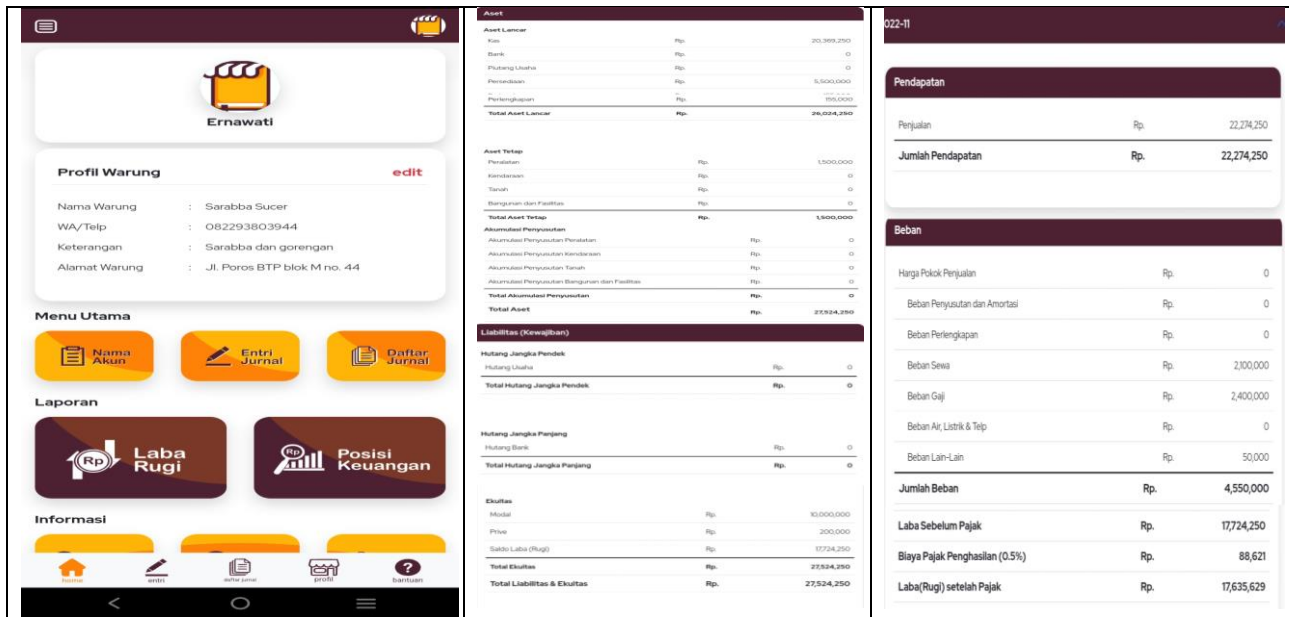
Ernawati

Profil Warung edit

Nama Warung : Sarabba Sucer
WA/Telp : 082293803944
Keterangan : Sarabba dan gorengan
Alamat Warung : Jl. Poros BTP blok M no. 44

Menu Utama

Nama Akun
Entri Jurnal
Daftar Jurnal

Laporan

Laba Rugi
Posisi Keuangan

Informasi

home
entri
daftar jurnal
profil
bantuan

Aset

Aset Lancar

| | | |
|---|---|---|
| Kas | Rp. | 20,369,250 |
| Bank | Rp. | 0 |
| Piutang Usaha | Rp. | 0 |
| Persediaan | Rp. | 5,500,000 |
| Perlengkapan | Rp. | 155,000 |
| Total Aset Lancar | Rp. | 26,024,250 |

Aset Tetap

| | | |
|---|---|---|
| Peralatan | Rp. | 1,500,000 |
| Kendaraan | Rp. | 0 |
| Tanah | Rp. | 0 |
| Bangunan dan Fasilitas | Rp. | 0 |
| Total Aset Tetap | Rp. | 1,500,000 |

Akumulasi Penyusutan

| | | |
|---|---|---|
| Akumulasi Penyusutan Peralatan | Rp. | 0 |
| Akumulasi Penyusutan Kendaraan | Rp. | 0 |
| Akumulasi Penyusutan Tanah | Rp. | 0 |
| Akumulasi Penyusutan Bangunan dan Fasilitas | Rp. | 0 |
| Total Akumulasi Penyusutan | Rp. | 0 |
| Total Aset | Rp. | 27,524,250 |

Liabilitas (Kewajiban)

Hutang Jangka Pendek

| | | |
|---|---|---|
| Hutang Usaha | Rp. | 0 |
| Total Hutang Jangka Pendek | Rp. | 0 |

Hutang Jangka Panjang

| | | |
|---|---|---|
| Hutang Bank | Rp. | 0 |
| Total Hutang Jangka Panjang | Rp. | 0 |

Ekuitas

| | | |
|---|---|---|
| Modal | Rp. | 10,000,000 |
| Prive | Rp. | 200,000 |
| Saldo Laba (Rugi) | Rp. | 17,724,250 |
| Total Ekuitas | Rp. | 27,524,250 |
| Total Liabilitas & Ekuitas | Rp. | 27,524,250 |

022-11

Pendapatan

| | | |
|---|---|---|
| Penjualan | Rp. | 22,274,250 |
| Jumlah Pendapatan | Rp. | 22,274,250 |

Beban

| | | |
|---|---|---|
| Harga Pokok Penjualan | Rp. | 0 |
| Beban Penyusutan dan Amortasi | Rp. | 0 |
| Beban Perlengkapan | Rp. | 0 |
| Beban Sewa | Rp. | 2,100,000 |
| Beban Gaji | Rp. | 2,400,000 |
| Beban Air, Listrik & Telp | Rp. | 0 |
| Beban Lain-Lain | Rp. | 50,000 |
| Jumlah Beban | Rp. | 4,550,000 |
| Laba Sebelum Pajak | Rp. | 17,724,250 |
| Biaya Pajak Penghasilan (0.5%) | Rp. | 88,621 |
| Laba(Rugi) setelah Pajak | Rp. | 17,635,629 |